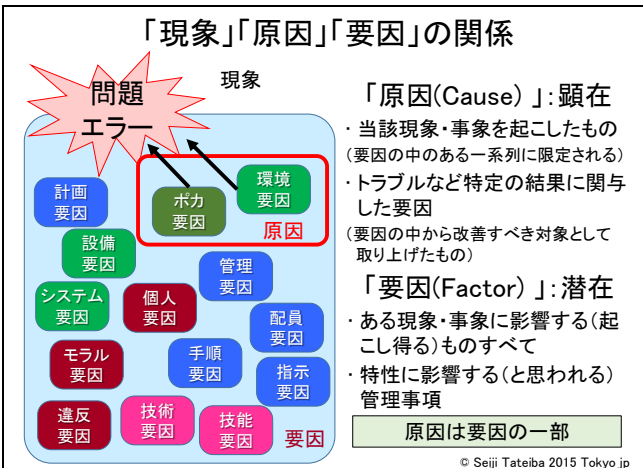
「現象」「原因」「要因」の関係

問題
エラー

現象

ポカ
要因

環境
要因

原因

計画
要因

設備
要因

管理
要因

システム
要因

個人
要因

配員
要因

モラル
要因

手順
要因

指示
要因

違反
要因

技術
要因

技能
要因

要因

「原因(Cause) 」:顕在

・当該現象・事象を起こしたもの
(要因の中のある一系列に限定される)

・トラブルなど特定の結果に関与した要因
(要因の中から改善すべき対象として取り上げたもの)

「要因(Factor) 」:潜在

・ある現象・事象に影響する(起こし得る)ものすべて

・特性に影響する(と思われる)管理事項

原因は要因の一部

© Seiji Tateiba 2015 Tokyo.jp